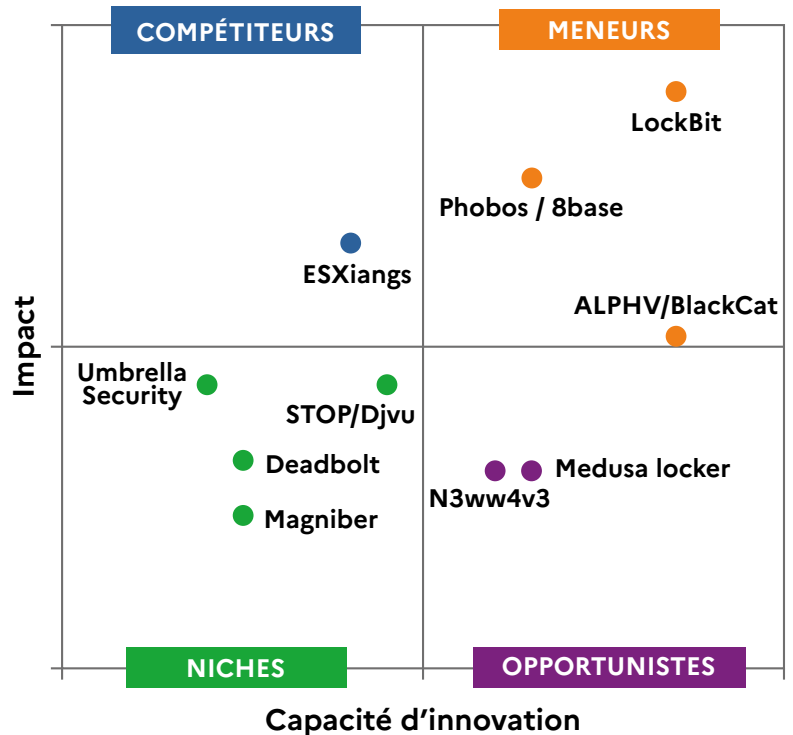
COMPÉTITEURS

MENEURS

LockBit

Phobos / 8base

ESXiangs

ALPHV/BlackCat

Impact

Umbrella Security

STOP/Djvu

Deadbolt

Medusa locker

N3ww4v3

Magniber

NICHES

OPPORTUNISTES

Capacité d'innovation